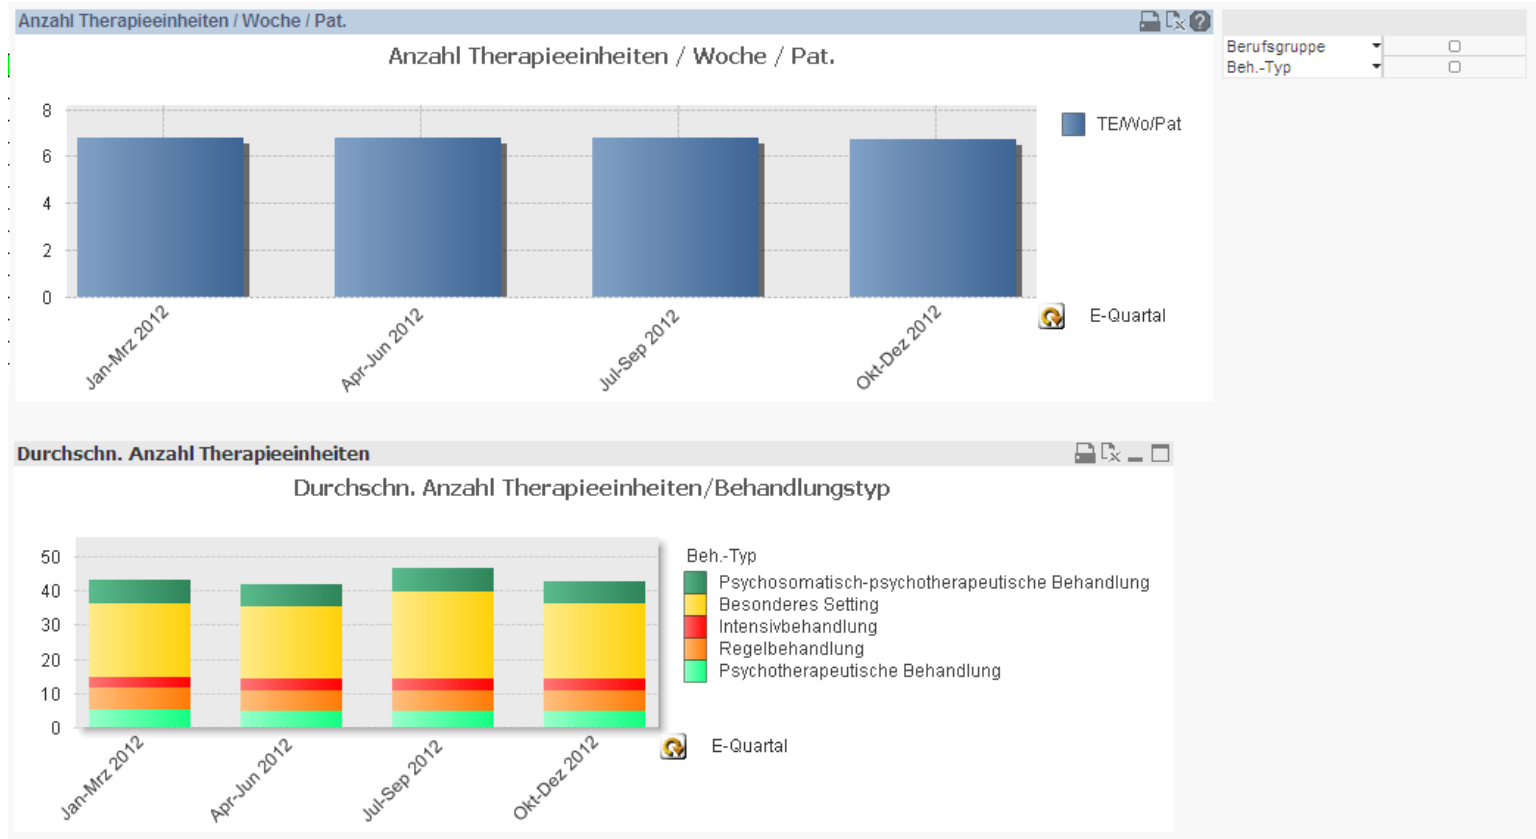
Anzahl Therapieeinheiten / Woche / Pat.

Anzahl Therapieeinheiten / Woche / Pat.

8
6
4
2
0

TE/Wo/Pat

Jan-Mrz 2012
Apr-Jun 2012
Jul-Sep 2012
Okt-Dez 2012

E-Quartal

| Berufsgruppe | |
|---|---|
| Beh.-Typ | |

Durchschn. Anzahl Therapieeinheiten

Durchschn. Anzahl Therapieeinheiten/Behandlungstyp

50
40
30
20
10
0

Beh.-Typ
Psychosomatisch-psychotherapeutische Behandlung
Besonderes Setting
Intensivbehandlung
Regelbehandlung
Psychotherapeutische Behandlung

Jan-Mrz 2012
Apr-Jun 2012
Jul-Sep 2012
Okt-Dez 2012

E-Quartal